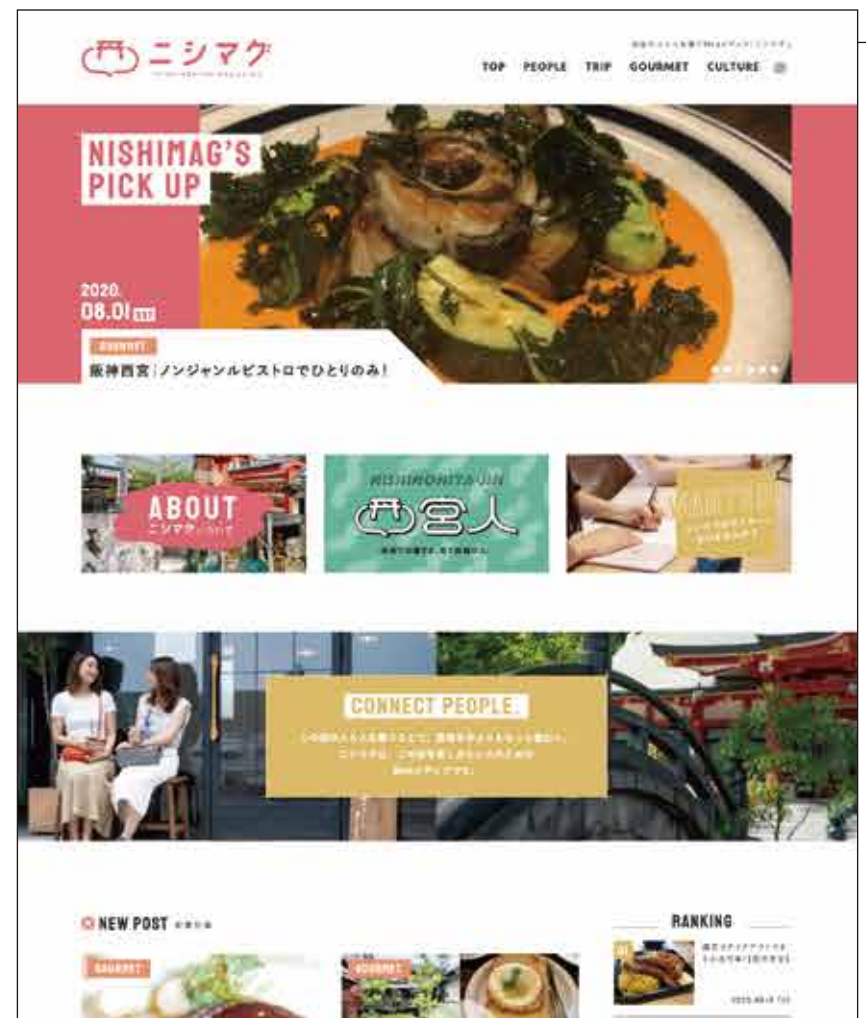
ニシマグ

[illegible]

TOP PEOPLE TRIP GOURMET CULTURE

NISHIMAG'S PICK UP

2020. 08.01 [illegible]

GOURMET

阪神西宮｜ノンジャンルビストロでひとりのみ！

ABOUT ニシマグ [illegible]

NISHINOMIYAJIN

西宮人

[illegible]

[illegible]

CONNECT PEOPLE.

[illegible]

NEW POST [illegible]

GOURMET

GOURMET

RANKING

01

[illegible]